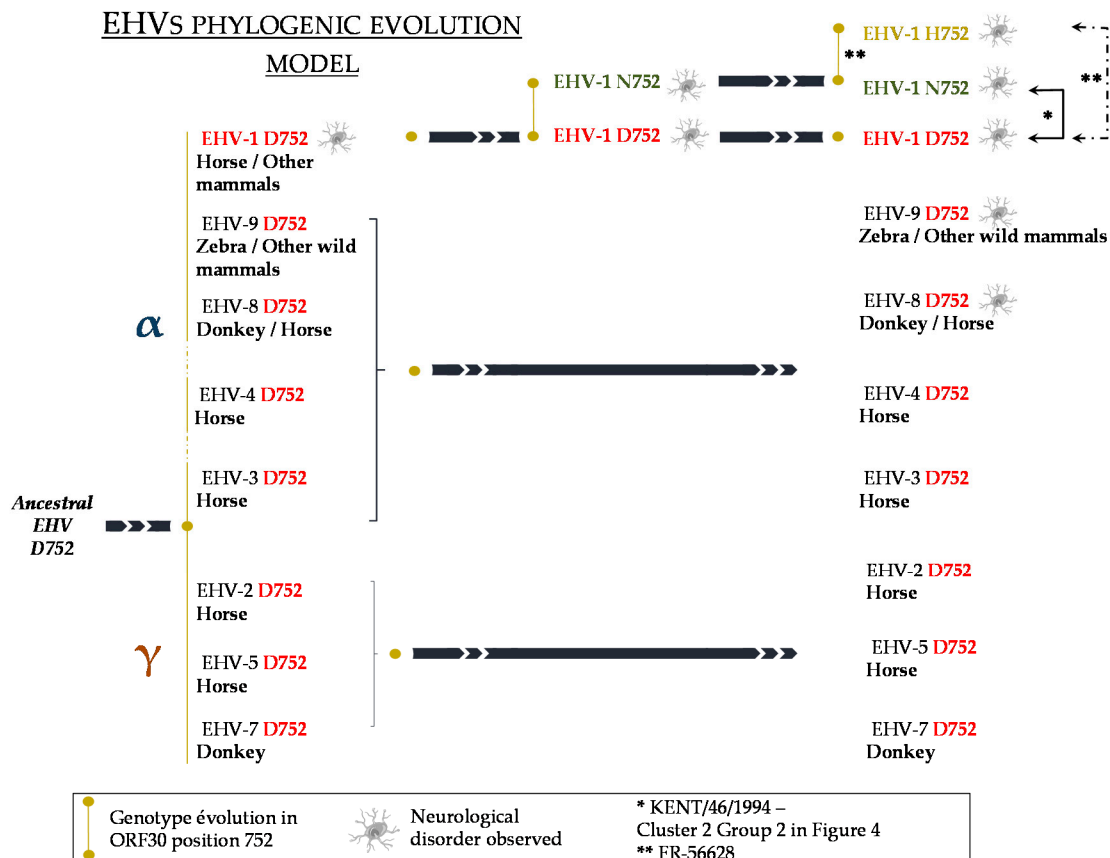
EHVS PHYLOGENIC EVOLUTION MODEL

EHV-1 H752
**
EHV-1 N752
EHV-1 N752
*
**
EHV-1 D752
EHV-1 D752

EHV-1 D752
Horse / Other mammals

EHV-9 D752
Zebra / Other wild mammals

EHV-8 D752
Donkey / Horse

$\alpha$

EHV-4 D752
Horse

EHV-3 D752
Horse

Ancestral EHV D752

EHV-2 D752
Horse

$\gamma$

EHV-5 D752
Horse

EHV-7 D752
Donkey

EHV-9 D752
Zebra / Other wild mammals

EHV-8 D752
Donkey / Horse

EHV-4 D752
Horse

EHV-3 D752
Horse

EHV-2 D752
Horse

EHV-5 D752
Horse

EHV-7 D752
Donkey

Genotype évolution in ORF30 position 752

Neurological disorder observed

* KENT/46/1994 –
Cluster 2 Group 2 in Figure 4
** FR-56628